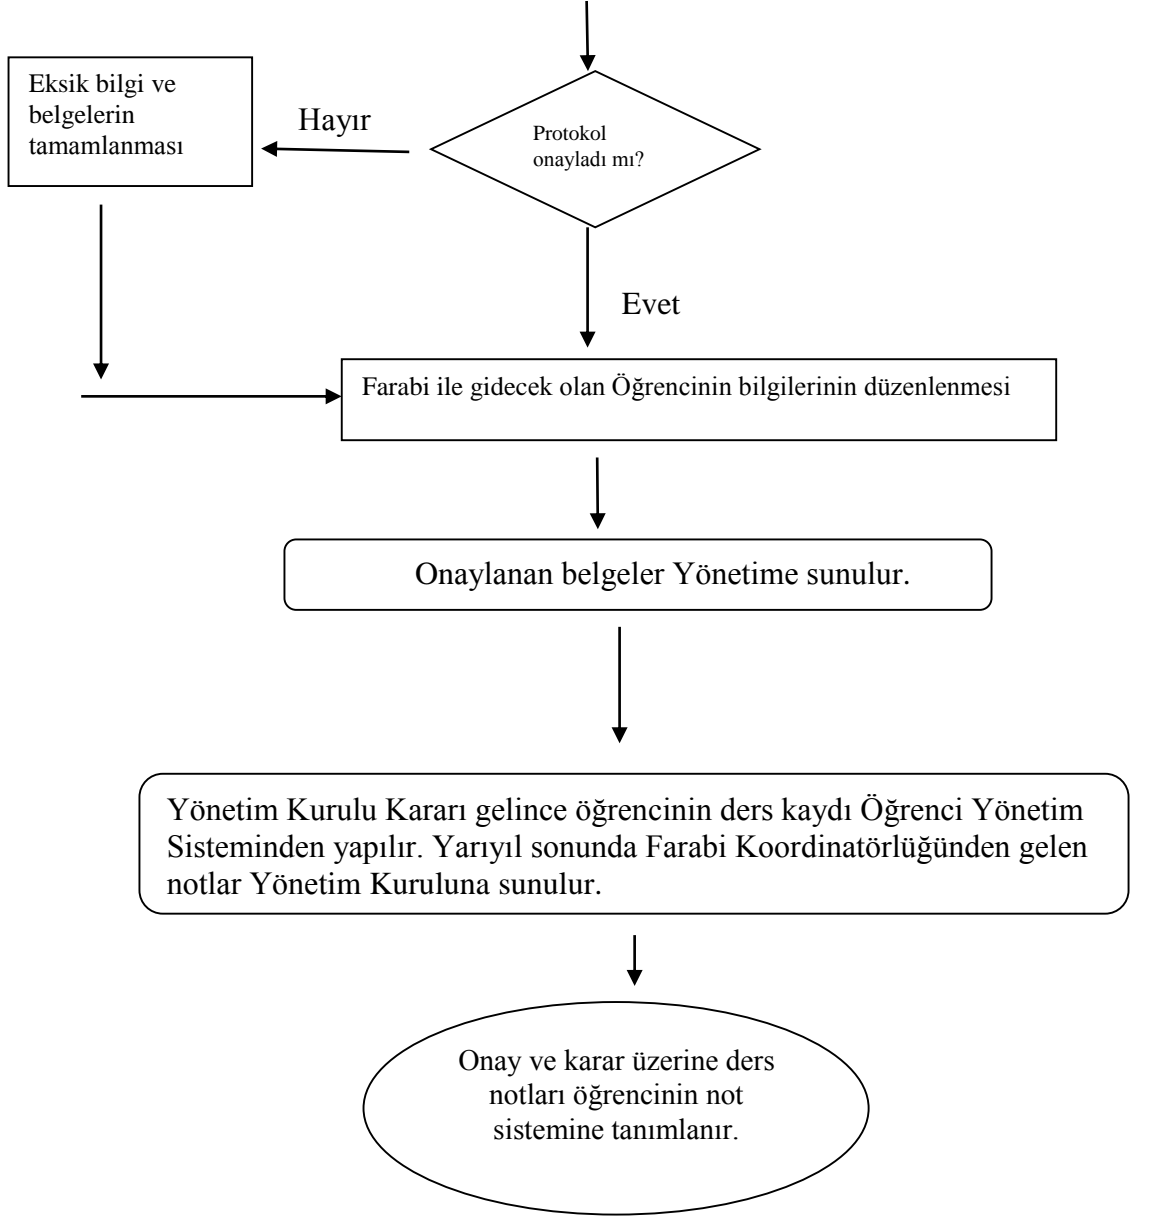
Eksik bilgi ve belgelerin tamamlanması

Hayır

Protokol onayladı mı?

Evet

Farabi ile gidecek olan Öğrencinin bilgilerinin düzenlenmesi

Onaylanan belgeler Yönetime sunulur.

Yönetim Kurulu Kararı gelince öğrencinin ders kaydı Öğrenci Yönetim Sisteminden yapılır. Yarıyıl sonunda Farabi Koordinatörlüğünden gelen notlar Yönetim Kuruluna sunulur.

Onay ve karar üzerine ders notları öğrencinin not sistemine tanımlanır.